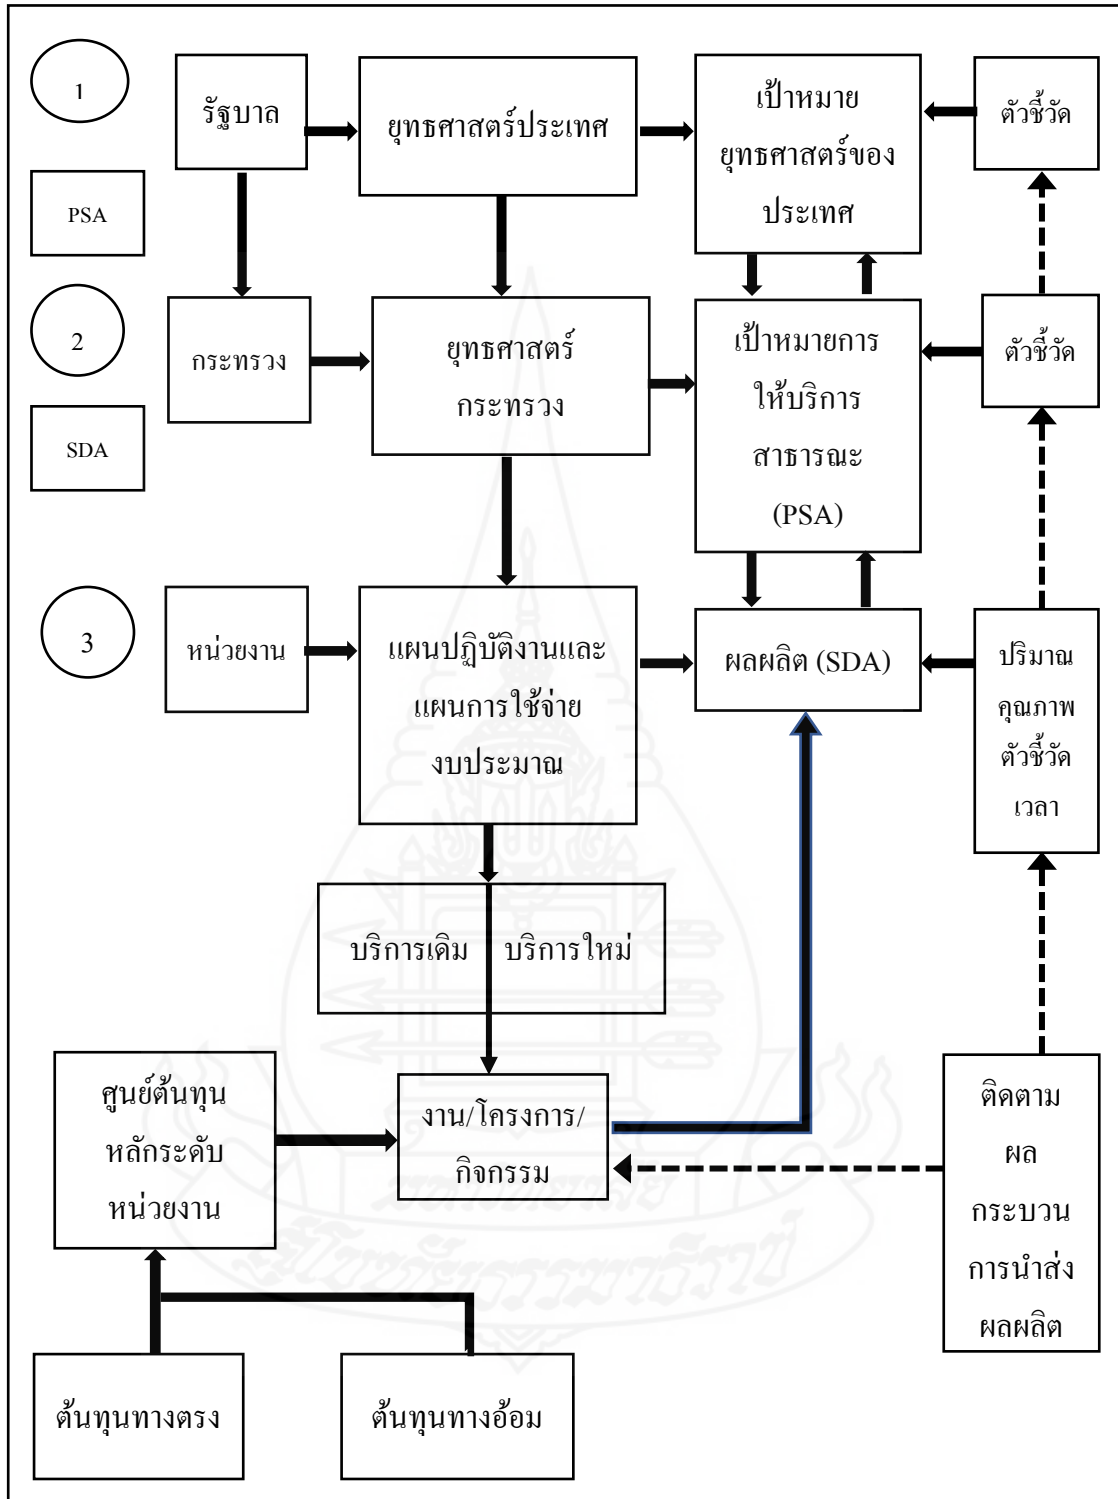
1

PSA

2

SDA

3

รัฐบาล

ยุทธศาสตร์ประเทศ

เป้าหมาย ยุทธศาสตร์ของประเทศ

ตัวชี้วัด

กระทรวง

ยุทธศาสตร์กระทรวง

เป้าหมายการให้บริการสาธารณะ (PSA)

ตัวชี้วัด

หน่วยงาน

แผนปฏิบัติงานและแผนการใช้จ่ายงบประมาณ

ผลผลิต (SDA)

ปริมาณ คุณภาพ ตัวชี้วัด เวลา

บริการเดิม

บริการใหม่

ศูนย์ต้นทุนหลักระดับหน่วยงาน

งาน/โครงการ/กิจกรรม

ติดตาม ผล กระบวนการนำส่งผลผลิต

ต้นทุนทางตรง

ต้นทุนทางอ้อม